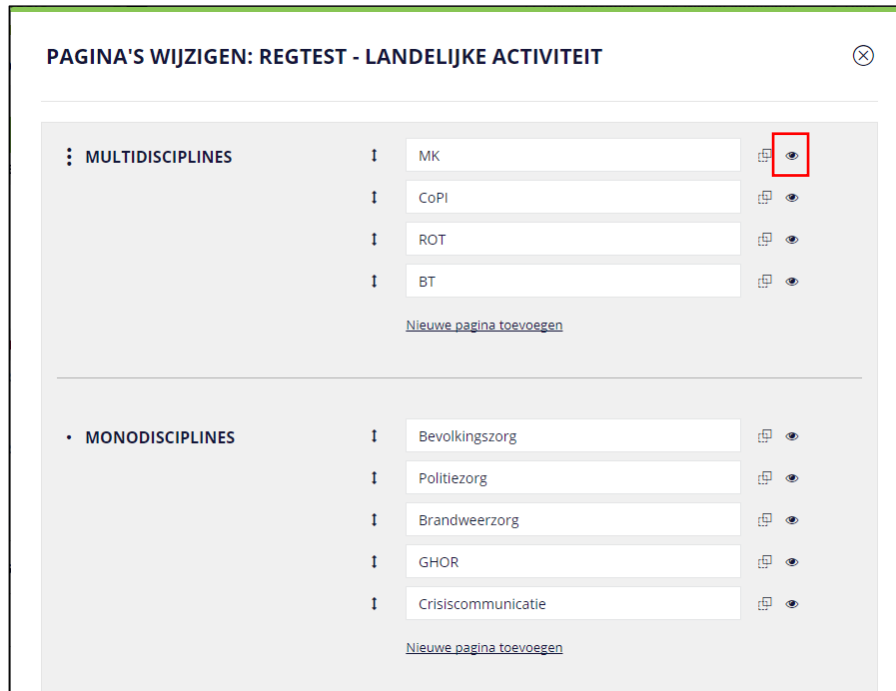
PAGINA'S WIJZIGEN: REGTEST - LANDELIJKE ACTIVITEIT

MULTIDISCIPLINES

MK

CoPI

ROT

BT

Nieuwe pagina toevoegen

MONODISCIPLINES

Bevolkingszorg

Politiezorg

Brandweerzorg

GHOR

Crisiscommunicatie

Nieuwe pagina toevoegen